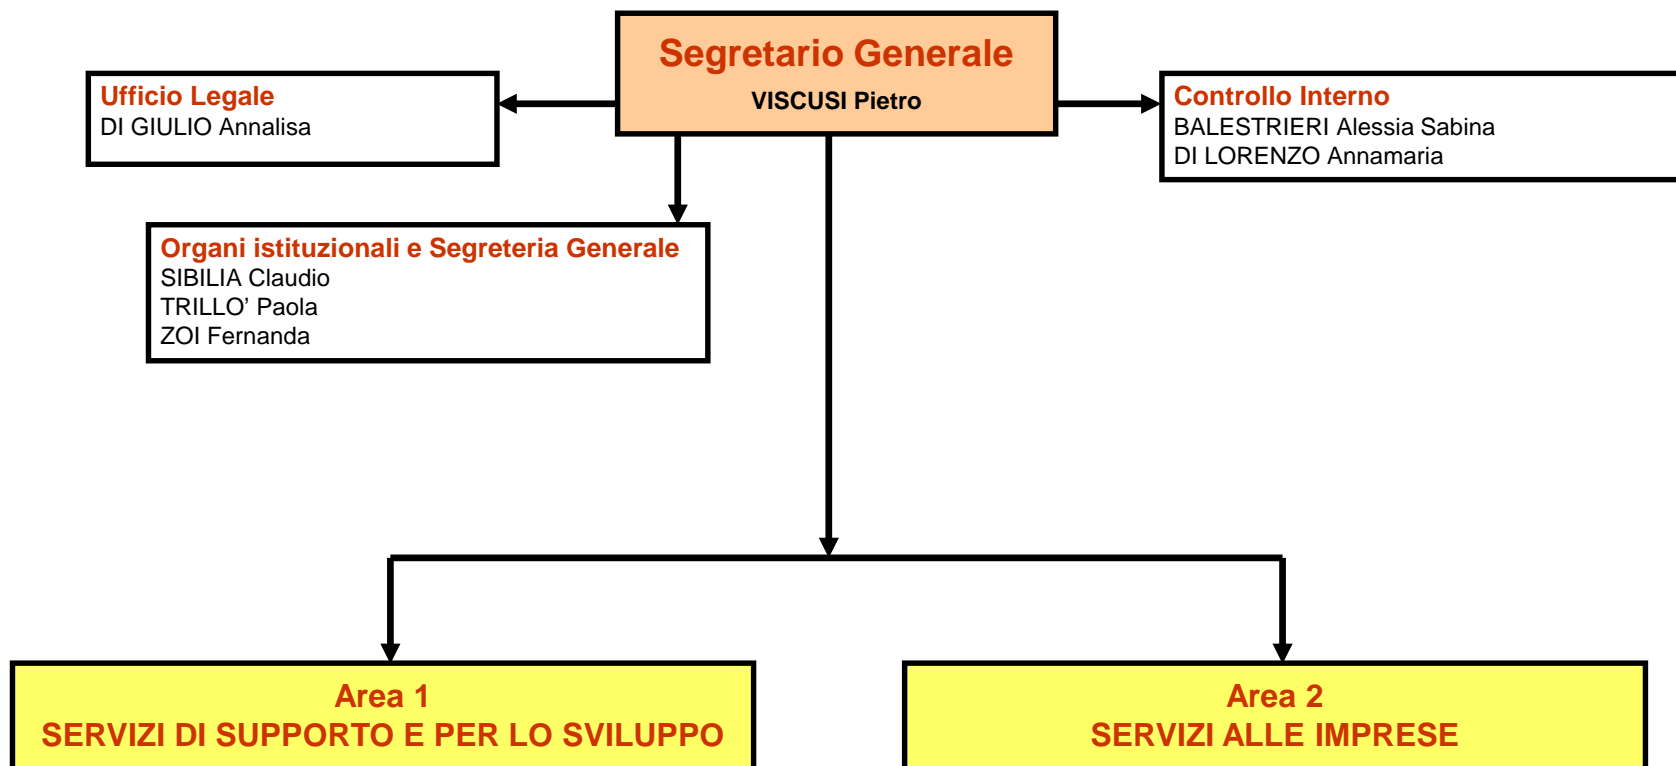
Segretario Generale
VISCUSI Pietro

Ufficio Legale
DI GIULIO Annalisa

Controllo Interno
BALESTRIERI Alessia Sabina
DI LORENZO Annamaria

Organi istituzionali e Segreteria Generale
SIBILIA Claudio
TRILLO' Paola
ZOI Fernanda

Area 1
SERVIZI DI SUPPORTO E PER LO SVILUPPO

Area 2
SERVIZI ALLE IMPRESE